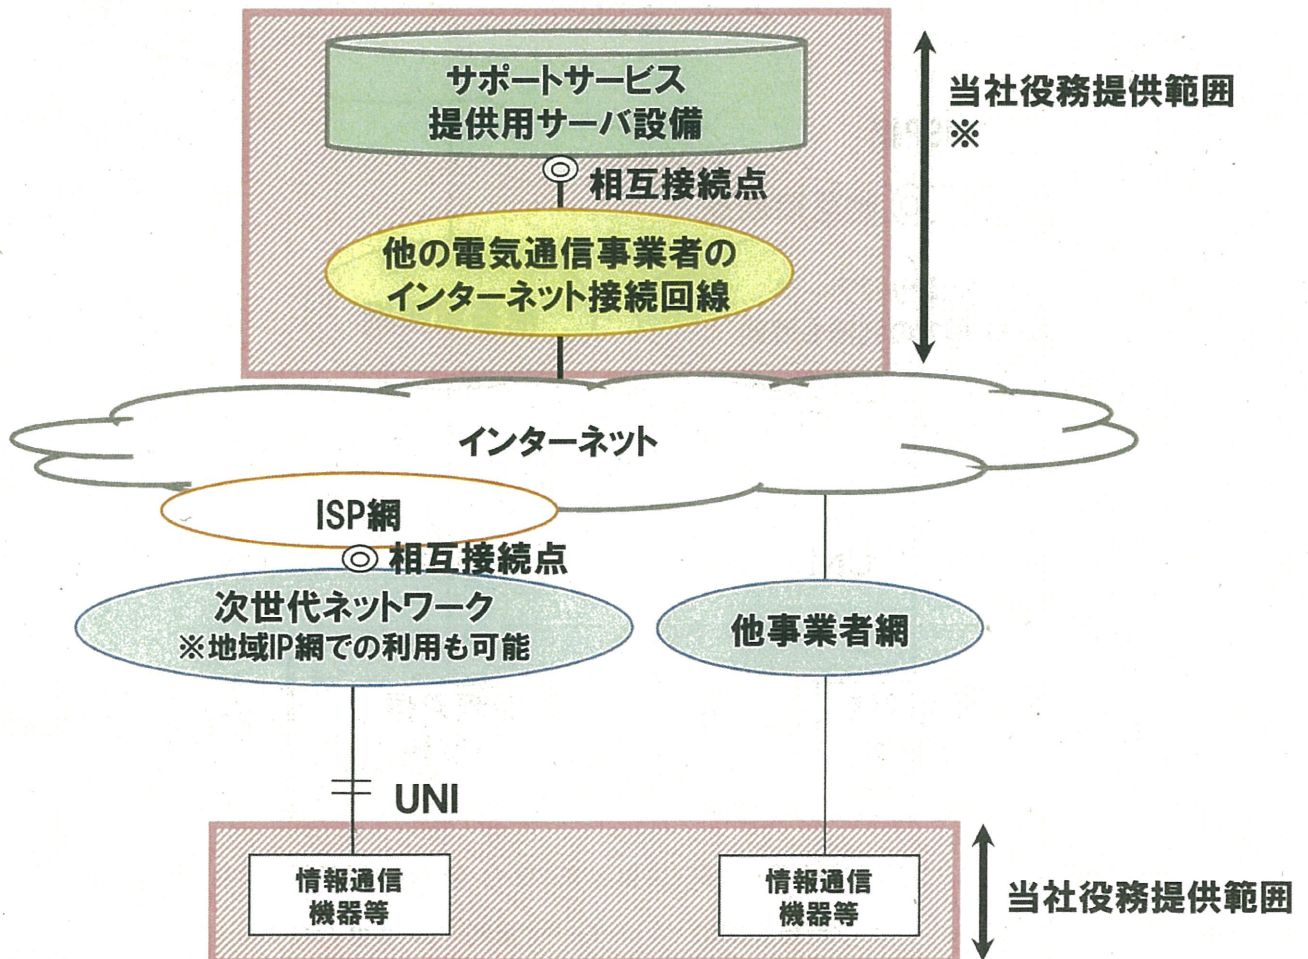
サポートサービス
提供用サーバ設備

当社役務提供範囲
※

相互接続点

他の電気通信事業者の
インターネット接続回線

インターネット

ISP網

相互接続点

次世代ネットワーク
※地域IP網での利用も可能

他事業者網

UNI

情報通信
機器等

情報通信
機器等

当社役務提供範囲